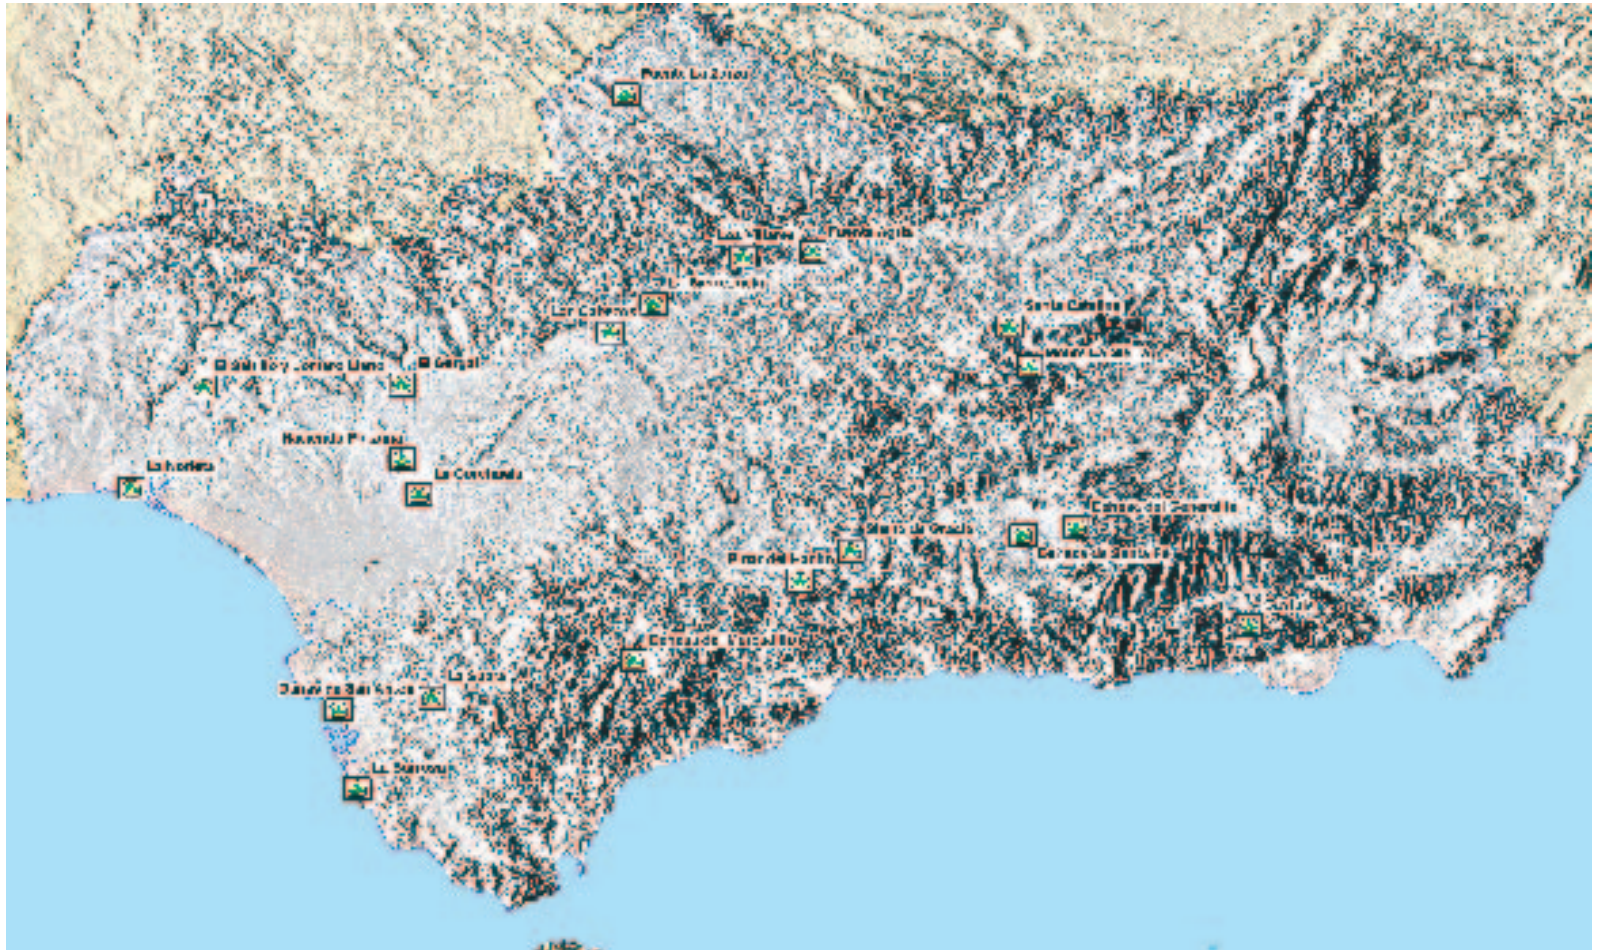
Puerto La Zorra

Los Villares

Fuenteagria

Las Cabezas

Santa Catalina

El Gargal

La Mocina

La Constancia

Sierra de Oria

Cortijo del Conde

Pozo del Santo

Dehesa de Santa Fe

La Sarna

La Sarna

La Barrosa